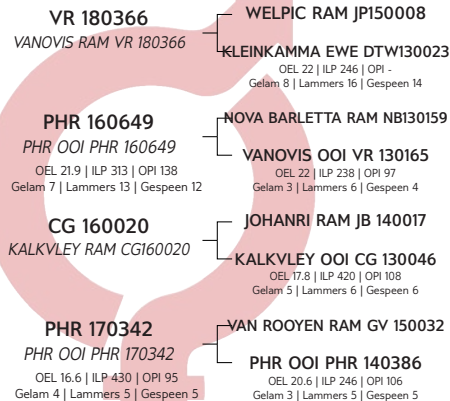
VR 180366
VANOVIS RAM VR 180366

WELPIC RAM JP150008

KLEINKAMMA EWE DTW130023
OEL 22 | ILP 246 | OPI -
Gelam 8 | Lammers 16 | Gespeen 14

PHR 160649
PHR OOI PHR 160649
OEL 21.9 | ILP 313 | OPI 138
Gelam 7 | Lammers 13 | Gespeen 12

NOVA BARLETTA RAM NB130159

VANOVIS OOI VR 130165
OEL 22 | ILP 238 | OPI 97
Gelam 3 | Lammers 6 | Gespeen 4

CG 160020
KALKVLEY RAM CG160020

JOHANRI RAM JB 140017

KALKVLEY OOI CG 130046
OEL 17.8 | ILP 420 | OPI 108
Gelam 5 | Lammers 6 | Gespeen 6

PHR 170342
PHR OOI PHR 170342
OEL 16.6 | ILP 430 | OPI 95
Gelam 4 | Lammers 5 | Gespeen 5

VAN ROOYEN RAM GV 150032

PHR OOI PHR 140386
OEL 20.6 | ILP 246 | OPI 106
Gelam 3 | Lammers 5 | Gespeen 5